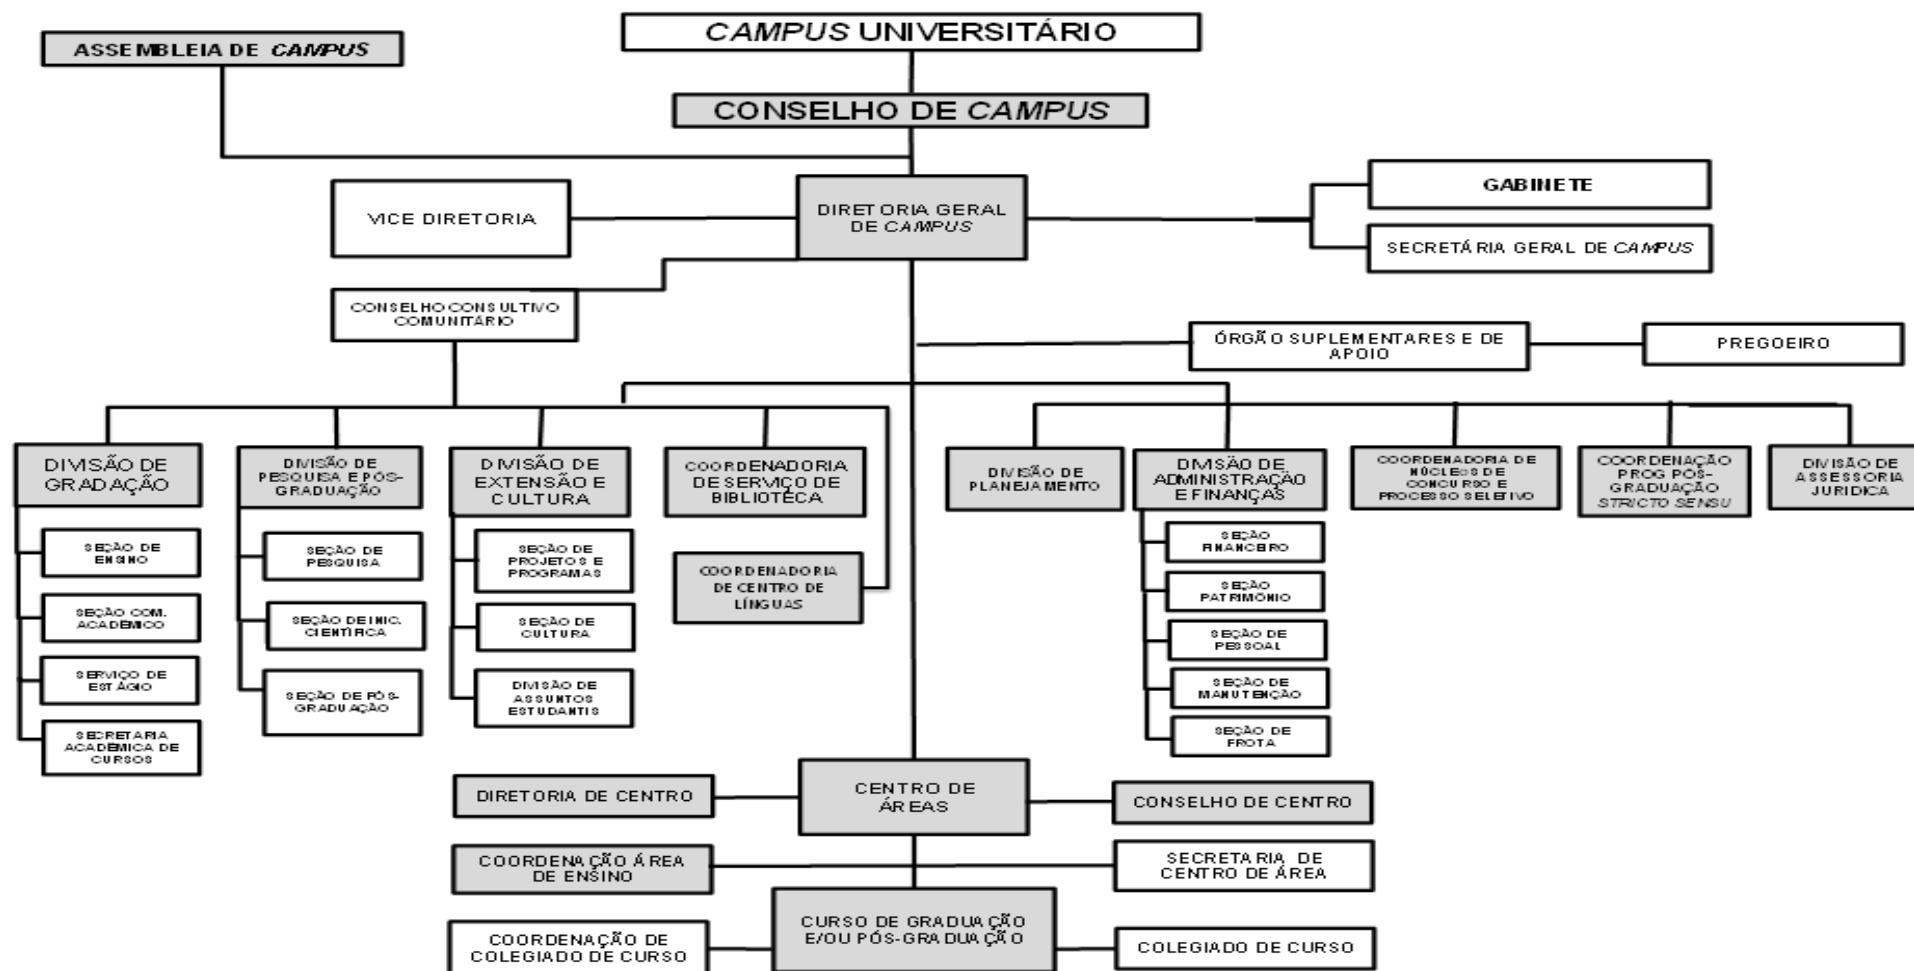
*CAMPUS* UNIVERSITÁRIO

ASSEMBLEIA DE *CAMPUS*

CONSELHO DE *CAMPUS*

VICE DIRETORIA

DIRETORIA GERAL DE *CAMPUS*

GABINETE

SECRETÁRIA GERAL DE *CAMPUS*

CONSELHO CONSULTIVO COMUNITÁRIO

ÓRGÃO SUPLEMENTARES E DE APOIO

PREGOEIRO

DIVISÃO DE GRADAÇÃO

SEÇÃO DE ENSINO

SEÇÃO COM. ACADÊMICO

SERVIÇO DE ESTÁGIO

SECRETARIA ACADÊMICA DE CURSOS

DIVISÃO DE PESQUISA E PÓS-GRADUAÇÃO

SEÇÃO DE PESQUISA

SEÇÃO DE INIC. CIENTÍFICA

SEÇÃO DE PÓS GRADUAÇÃO

DIVISÃO DE EXTENSÃO E CULTURA

SEÇÃO DE PROJETOS E PROGRAMAS

SEÇÃO DE CULTURA

DIVISÃO DE ASSUNTOS ESTUDANTIS

COORDENADORIA DE SERVIÇO DE BIBLIOTECA

COORDENADORIA DE CENTRO DE LÍNGUAS

DIVISÃO DE PLANEJAMENTO

DIVISÃO DE ADMINISTRAÇÃO E FINANÇAS

SEÇÃO FINANCEIRO

SEÇÃO PATRIMÔNIO

SEÇÃO DE PESSOAL

SEÇÃO DE MANUTENÇÃO

SEÇÃO DE FROTA

COORDENADORIA DE NÚCLEOS DE CONCURSO E PROCESSO SELETIVO

COORDENAÇÃO PROG PÓS-GRADUAÇÃO *STRICTO SENSU*

DIVISÃO DE ASSESSORIA JURÍDICA

DIRETORIA DE CENTRO

CENTRO DE ÁREAS

CONSELHO DE CENTRO

COORDENAÇÃO ÁREA DE ENSINO

SECRETARIA DE CENTRO DE ÁREA

CURSO DE GRADUAÇÃO E/OU PÓS-GRADUAÇÃO

COORDENAÇÃO DE COLEGIADO DE CURSO

COLEGIADO DE CURSO